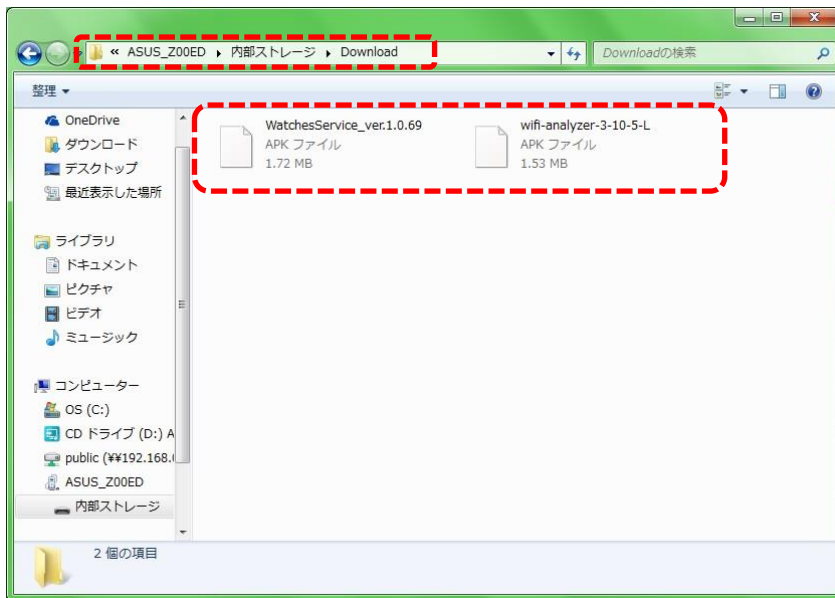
« ASUS_Z00ED ▸ 内部ストレージ ▸ Download

Downloadの検索

整理 ▾

OneDrive
ダウンロード
デスクトップ
最近表示した場所

ライブラリ
ドキュメント
ピクチャ
ビデオ
ミュージック

コンピューター
OS (C:)
CD ドライブ (D:) A
public (¥¥192.168.
ASUS_Z00ED
内部ストレージ

WatchesService_ver.1.0.69
APK ファイル
1.72 MB

wifi-analyzer-3-10-5-L
APK ファイル
1.53 MB

2 個の項目